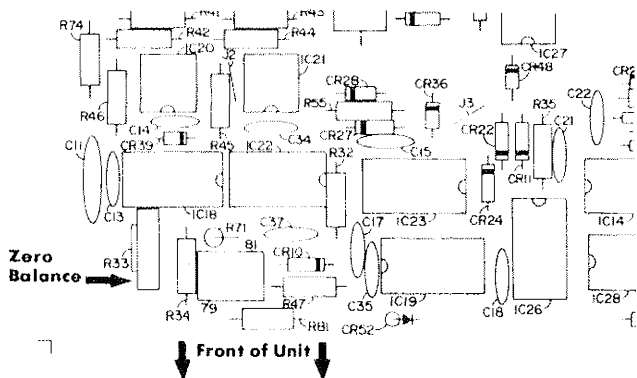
R41
R43
R74
R42
R44
IC20
IC21
IC27
J2
CR48
CR28
CR36
CR2
R46
R55
J3
R35
C22
C14
CR27
CR22
C21
C11
CR39
R45
IC22
C34
C15
CR11
R32
C13
IC18
IC23
CR24
IC14
R71
C37
C17
Zero Balance
R33
81
CR10
IC19
IC26
R34
79
R47
C35
C18
IC28
R81
CR52
Front of Unit